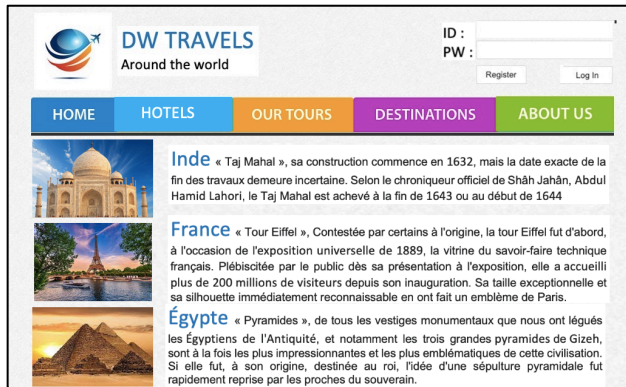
DW TRAVELS
Around the world

ID :
PW :
Register
Log In

HOME
HOTELS
OUR TOURS
DESTINATIONS
ABOUT US

Inde « Taj Mahal », sa construction commence en 1632, mais la date exacte de la fin des travaux demeure incertaine. Selon le chroniqueur officiel de Shâh Jahân, Abdul Hamid Lahori, le Taj Mahal est achevé à la fin de 1643 ou au début de 1644

France « Tour Eiffel », Contestée par certains à l'origine, la tour Eiffel fut d'abord, à l'occasion de l'exposition universelle de 1889, la vitrine du savoir-faire technique français. Plébiscitée par le public dès sa présentation à l'exposition, elle a accueilli plus de 200 millions de visiteurs depuis son inauguration. Sa taille exceptionnelle et sa silhouette immédiatement reconnaissable en ont fait un emblème de Paris.

Égypte « Pyramides », de tous les vestiges monumentaux que nous ont légués les Égyptiens de l'Antiquité, et notamment les trois grandes pyramides de Gizeh, sont à la fois les plus impressionnantes et les plus emblématiques de cette civilisation. Si elle fut, à son origine, destinée au roi, l'idée d'une sépulture pyramidale fut rapidement reprise par les proches du souverain.